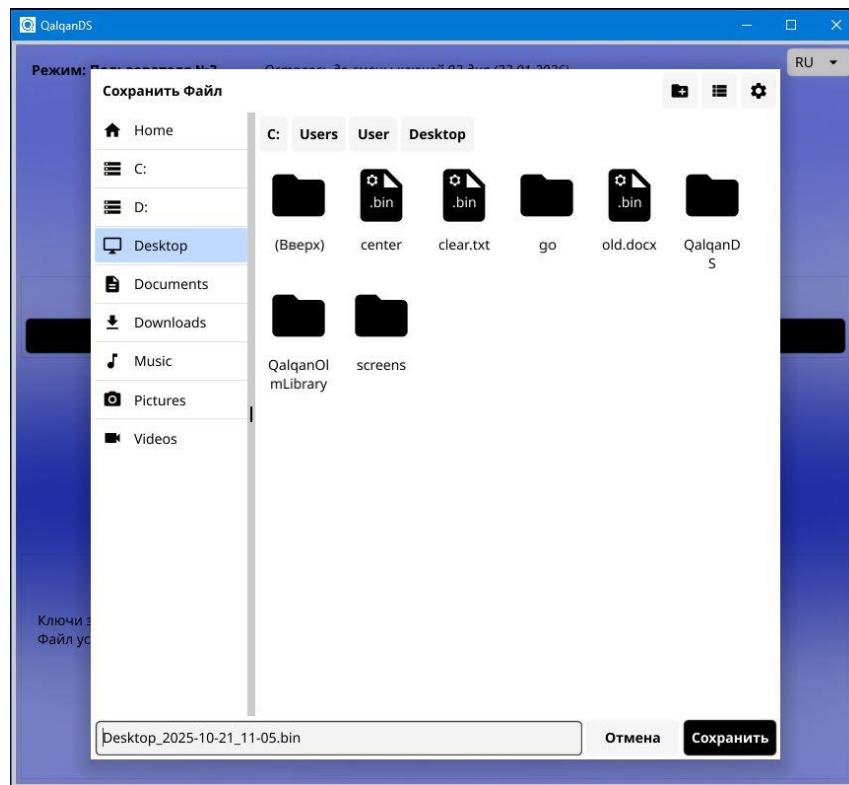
QalqanDS

RU

Режим: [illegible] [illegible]

Сохранить Файл

Home
C:
D:
Desktop
Documents
Downloads
Music
Pictures
Videos

C: Users User Desktop

.bin .bin .bin

(Вверх) center clear.txt go old.docx QalqanDS

QalqanOlmLibrary screens

Ключи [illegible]
Файл ус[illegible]

Desktop_2025-10-21_11-05.bin

Отмена Сохранить